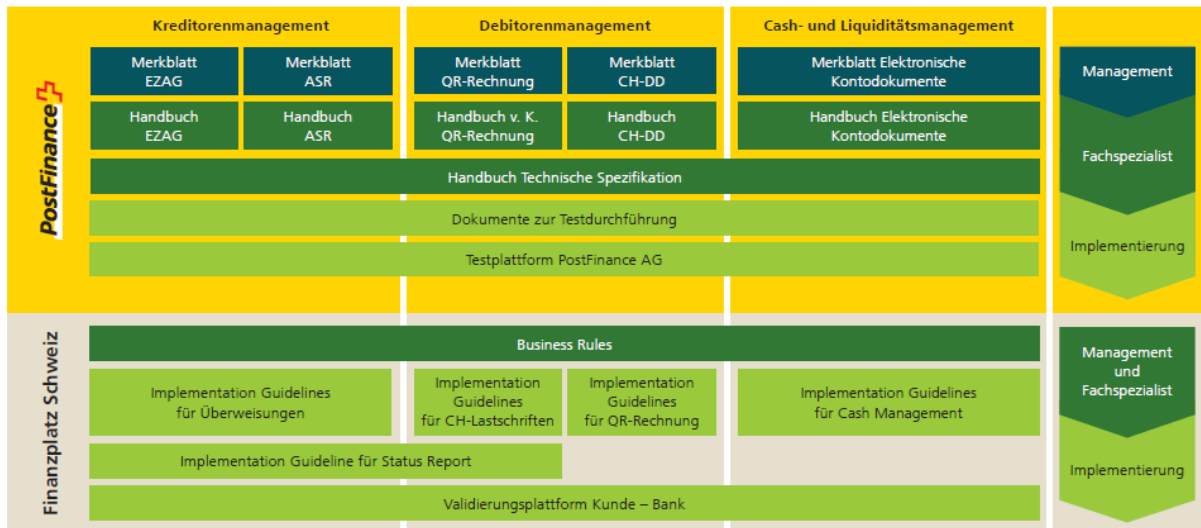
PostFinance

Kreditorenmanagement

Debitorenmanagement

Cash- und Liquiditätsmanagement

Merkblatt EZAG

Merkblatt ASR

Merkblatt QR-Rechnung

Merkblatt CH-DD

Merkblatt Elektronische Kontodokumente

Management

Handbuch EZAG

Handbuch ASR

Handbuch v. K. QR-Rechnung

Handbuch CH-DD

Handbuch Elektronische Kontodokumente

Fachspezialist

Handbuch Technische Spezifikation

Dokumente zur Testdurchführung

Implementierung

Testplattform PostFinance AG

Finanzplatz Schweiz

Business Rules

Management und Fachspezialist

Implementation Guidelines für Überweisungen

Implementation Guidelines für CH-Lastschriften

Implementation Guidelines für QR-Rechnung

Implementation Guidelines für Cash Management

Implementation Guideline für Status Report

Implementierung

Validierungsplattform Kunde – Bank